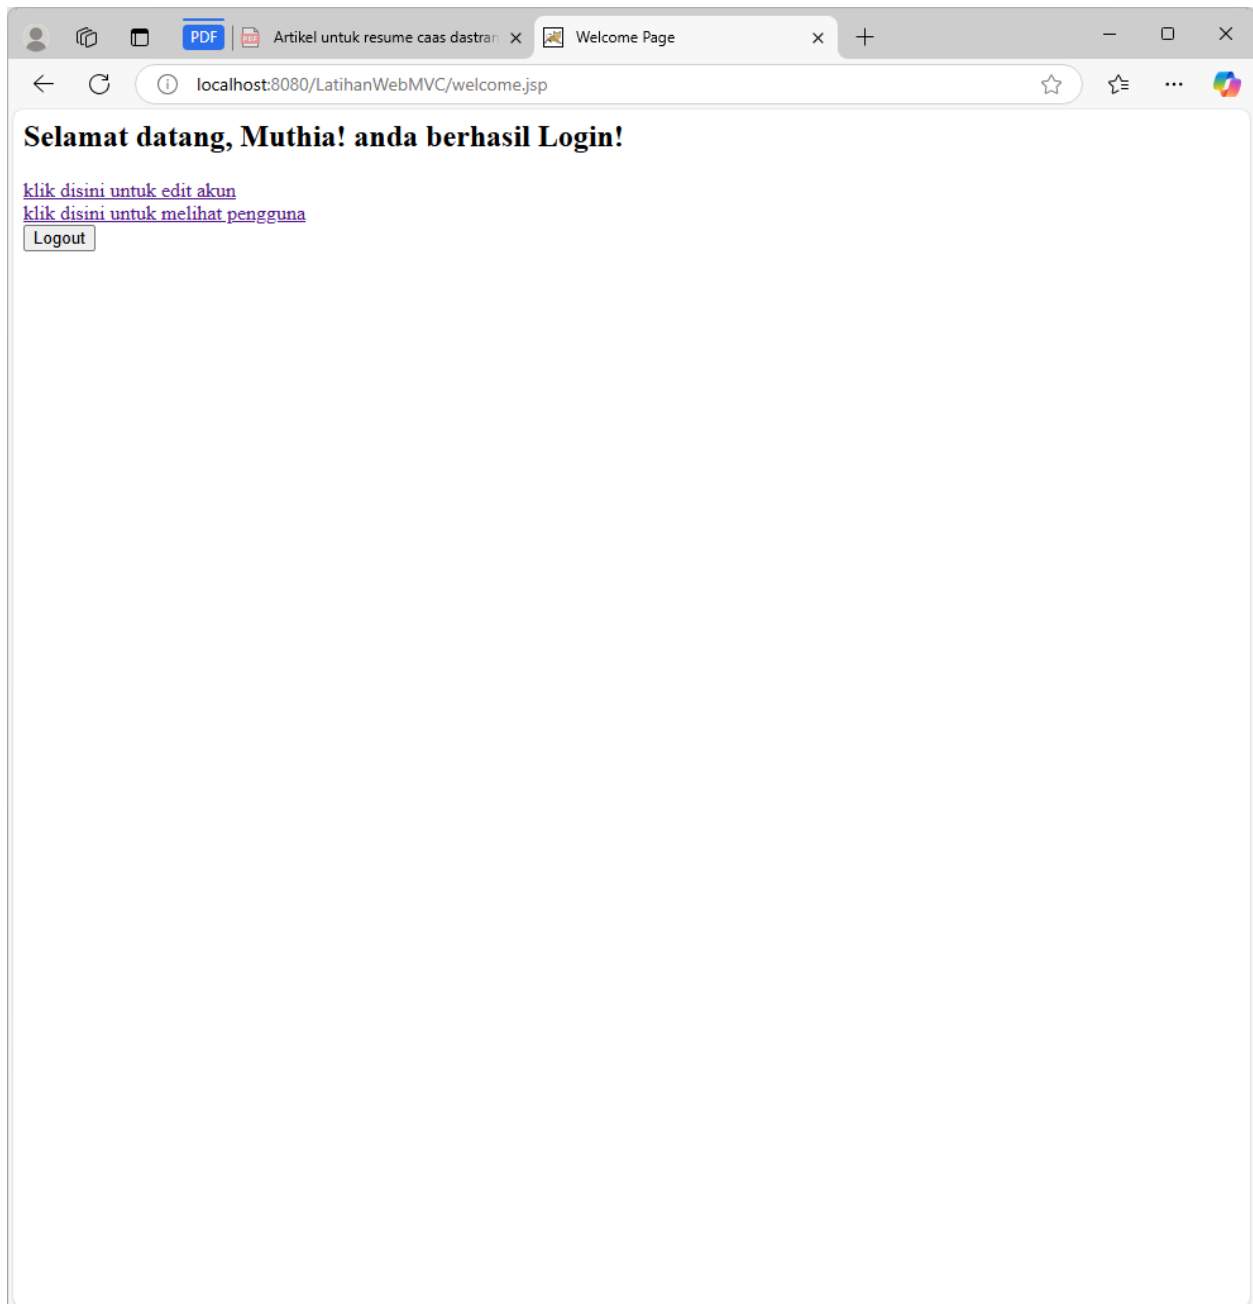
PDF Artikel untuk resume caas dastran
Welcome Page

localhost:8080/LatihanWebMVC/welcome.jsp

Selamat datang, Muthia! anda berhasil Login!

klik disini untuk edit akun
klik disini untuk melihat pengguna
Logout